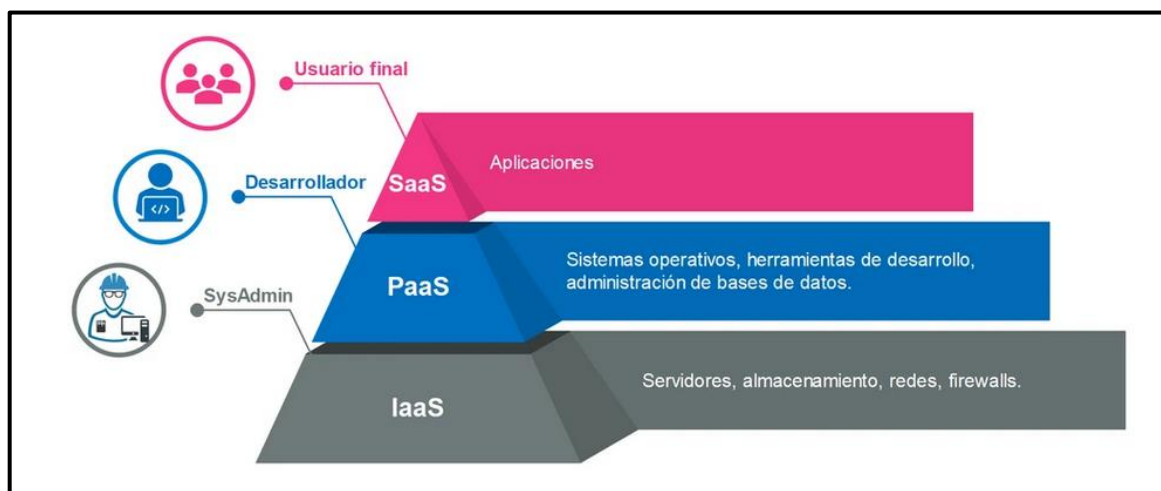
Usuario final

SaaS

Aplicaciones

Desarrollador

PaaS

Sistemas operativos, herramientas de desarrollo, administración de bases de datos.

SysAdmin

IaaS

Servidores, almacenamiento, redes, firewalls.